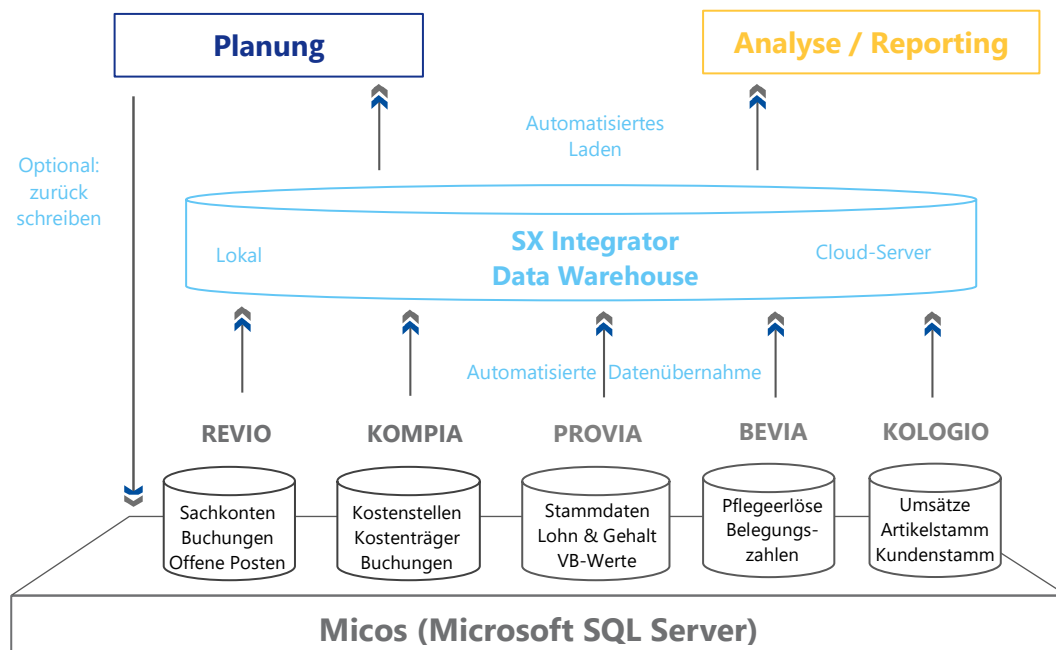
Planung

Analyse / Reporting

Optional: zurück schreiben

Automatisiertes Laden

Lokal

SX Integrator Data Warehouse

Cloud-Server

Automatisierte Datenübernahme

REVIO

KOMPIA

PROVIA

BEVIA

KOLOGIO

Sachkonten Buchungen Offene Posten

Kostenstellen Kostenträger Buchungen

Stammdaten Lohn & Gehalt VB-Werte

Pflegeerlöse Belegungszahlen

Umsätze Artikelstamm Kundenstamm

Micos (Microsoft SQL Server)